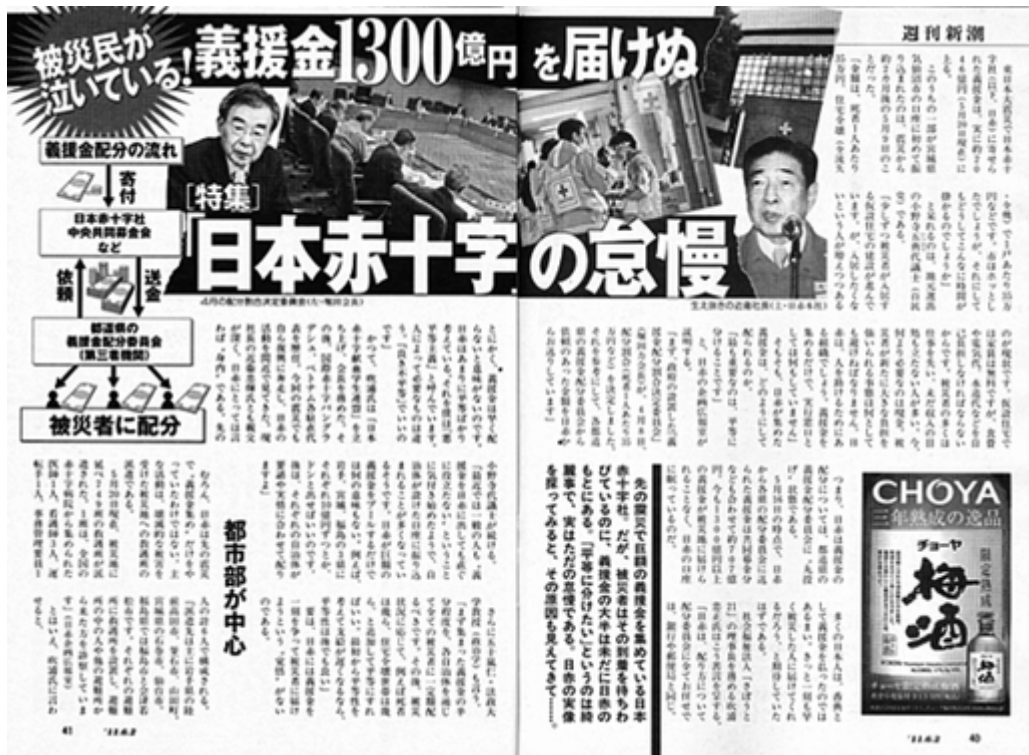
被災民が泣いている！義援金1300億円を届けぬ

週刊新潮

義援金配分の流れ

寄付

日本赤十字社
中央共同募金会
など

依頼

送金

都道府県の
義援金配分委員会
（第三者機関）

被災者に配分

［特集］「日本赤十字」の怠慢

先の震災で巨額の義援金を集めている日本赤十字社。だが、被災者はその到着を待ちわびているのに、義援金の大半は未だに日赤の許にある。「平等に分けたい」というのは綺麗事で、実はただの怠慢である。日赤の実像を探ってみると、その原因も見えてきて……。

都市部が中心

CHOYA
三年熟成の逸品
チョーヤ
梅酒

41　'11.6.2

'11.6.2　40